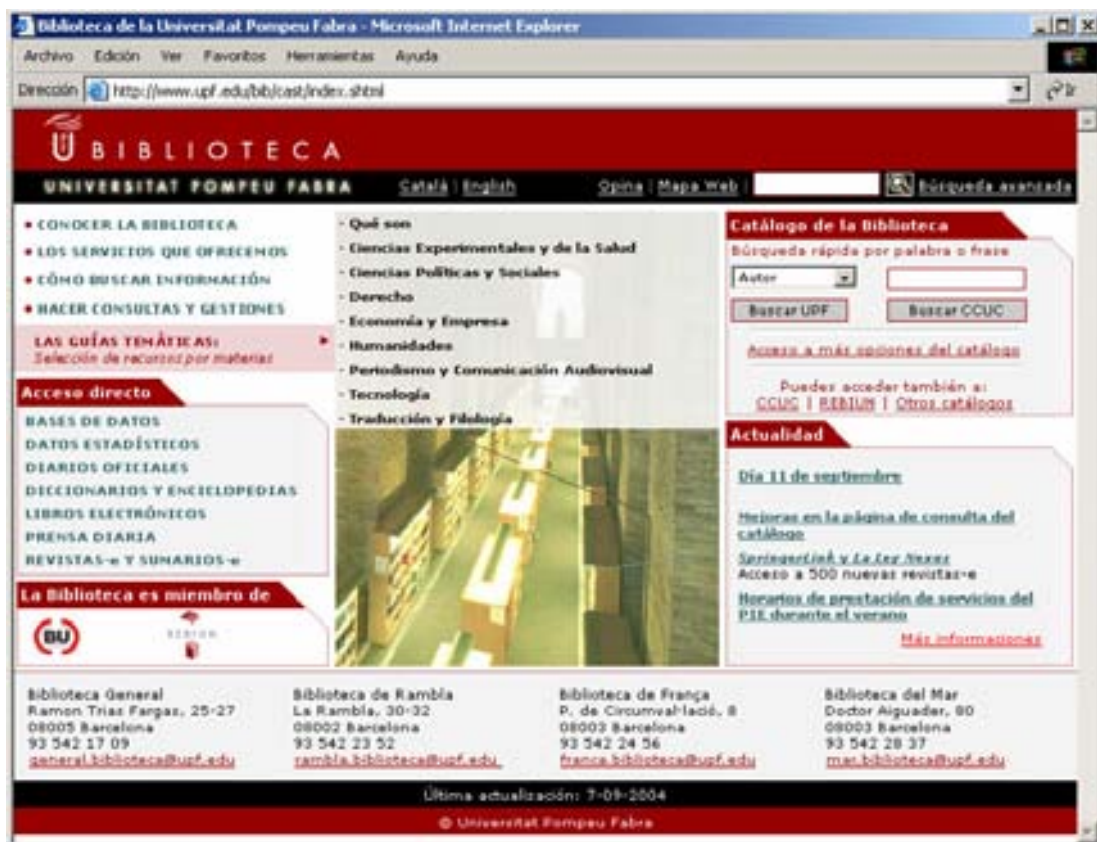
Biblioteca de la Universitat Pompeu Fabra - Microsoft Internet Explorer

Archivo Edición Ver Favoritos Herramientas Ayuda

Dirección http://www.upf.edu/bib/cast/index.shtml

Ir

BIBLIOTECA

UNIVERSITAT POMPEU FABRA

Català | English

Opina | Mapa Web | búsqueda avanzada

• CONOCER LA BIBLIOTECA
• LOS SERVICIOS QUE OFRECEMOS
• CÓMO BUSCAR INFORMACIÓN
• HACER CONSULTAS Y GESTIONES

LAS GUÍAS TEMÁTICAS:
Selección de recursos por materias

Acceso directo

BASES DE DATOS
DATOS ESTADÍSTICOS
DIARIOS OFICIALES
DICCIONARIOS Y ENCICLOPEDIAS
LIBROS ELECTRÓNICOS
PRENSA DIARIA
REVISTAS-e Y SUMARIOS-e

La Biblioteca es miembro de

BU

REBIUN

- Qué son
- Ciencias Experimentales y de la Salud
- Ciencias Políticas y Sociales
- Derecho
- Economía y Empresa
- Humanidades
- Periodismo y Comunicación Audiovisual
- Tecnología
- Traducción y Filología

Catálogo de la Biblioteca

Búsqueda rápida por palabra o frase

Autor

Buscar UPF

Buscar CCUC

Acceso a más opciones del catálogo

Puedes acceder también a:
CCUC | REBIUN | Otros catálogos

Actualidad

Día 11 de septiembre

Mejoras en la página de consulta del catálogo

SpringerLink y La Ley News
Acceso a 500 nuevas revistas-e

Horarios de prestación de servicios del PIE durante el verano

Más informaciones

Biblioteca General
Ramon Trias Fargas, 25-27
08005 Barcelona
93 542 17 09
general.biblioteca@upf.edu

Biblioteca de Rambla
La Rambla, 30-32
08002 Barcelona
93 542 23 52
rambla.biblioteca@upf.edu

Biblioteca de França
P. de Circumval·lació, 8
08003 Barcelona
93 542 24 56
franca.biblioteca@upf.edu

Biblioteca del Mar
Doctor Aiguader, 80
08003 Barcelona
93 542 28 37
mar.biblioteca@upf.edu

Última actualización: 7-09-2004

© Universitat Pompeu Fabra